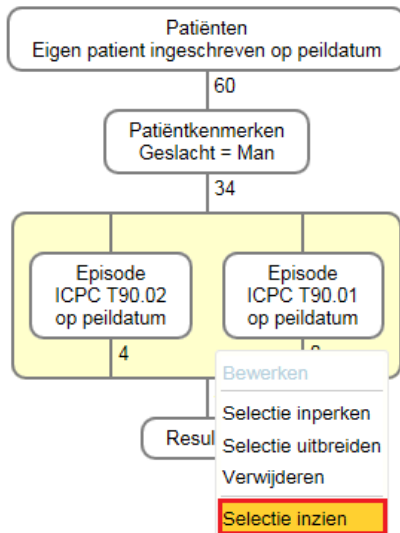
Patiënten
Eigen patient ingeschreven op peildatum

60

Patiëntkenmerken
Geslacht = Man

34

Episode
ICPC T90.02
op peildatum

4

Episode
ICPC T90.01
op peildatum

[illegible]

Resul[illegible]

Bewerken
Selectie inperken
Selectie uitbreiden
Verwijderen
Selectie inzien